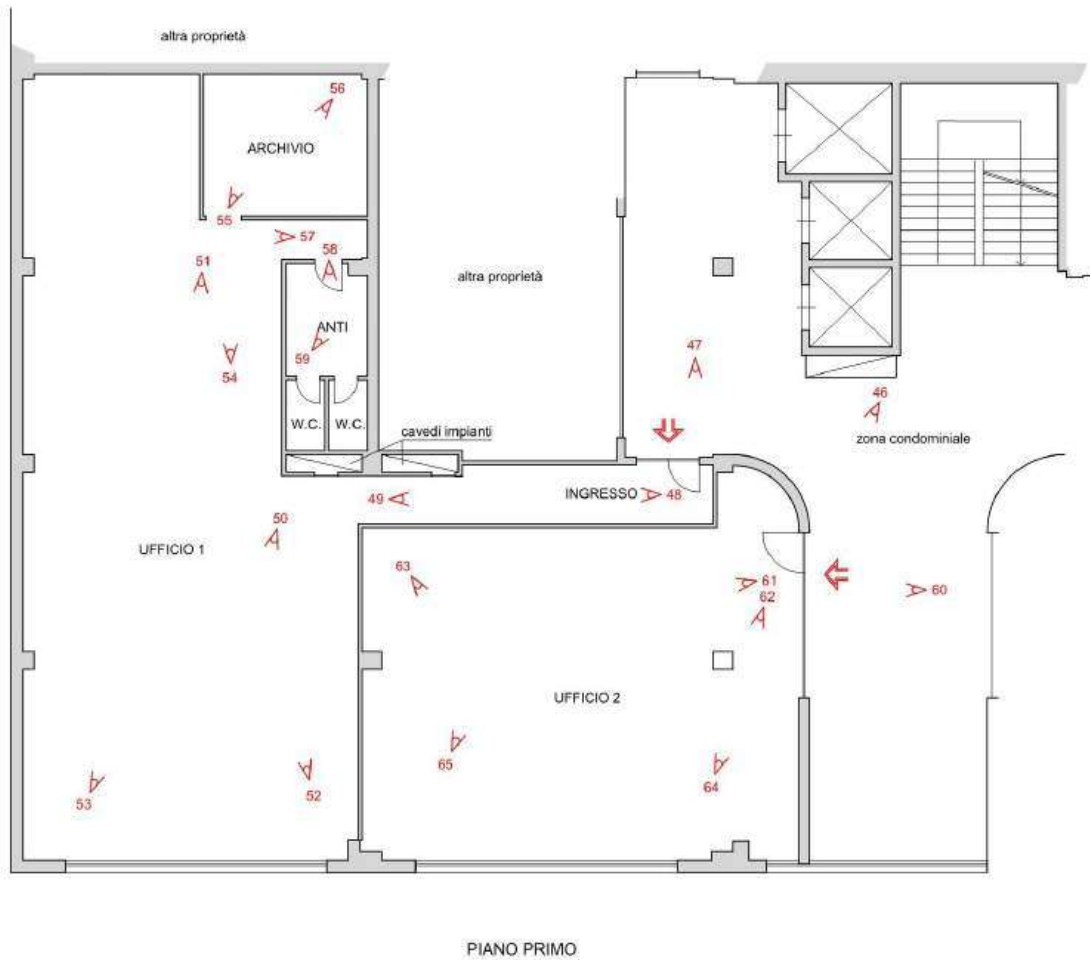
altra proprietà

56

ARCHIVIO

55

57

58

51

altra proprietà

ANTI

59

54

47

46

W.C.

W.C.

cavedi impianti

zona condominiale

49

INGRESSO

48

50

UFFICIO 1

63

61

62

60

UFFICIO 2

65

53

52

64

PIANO PRIMO